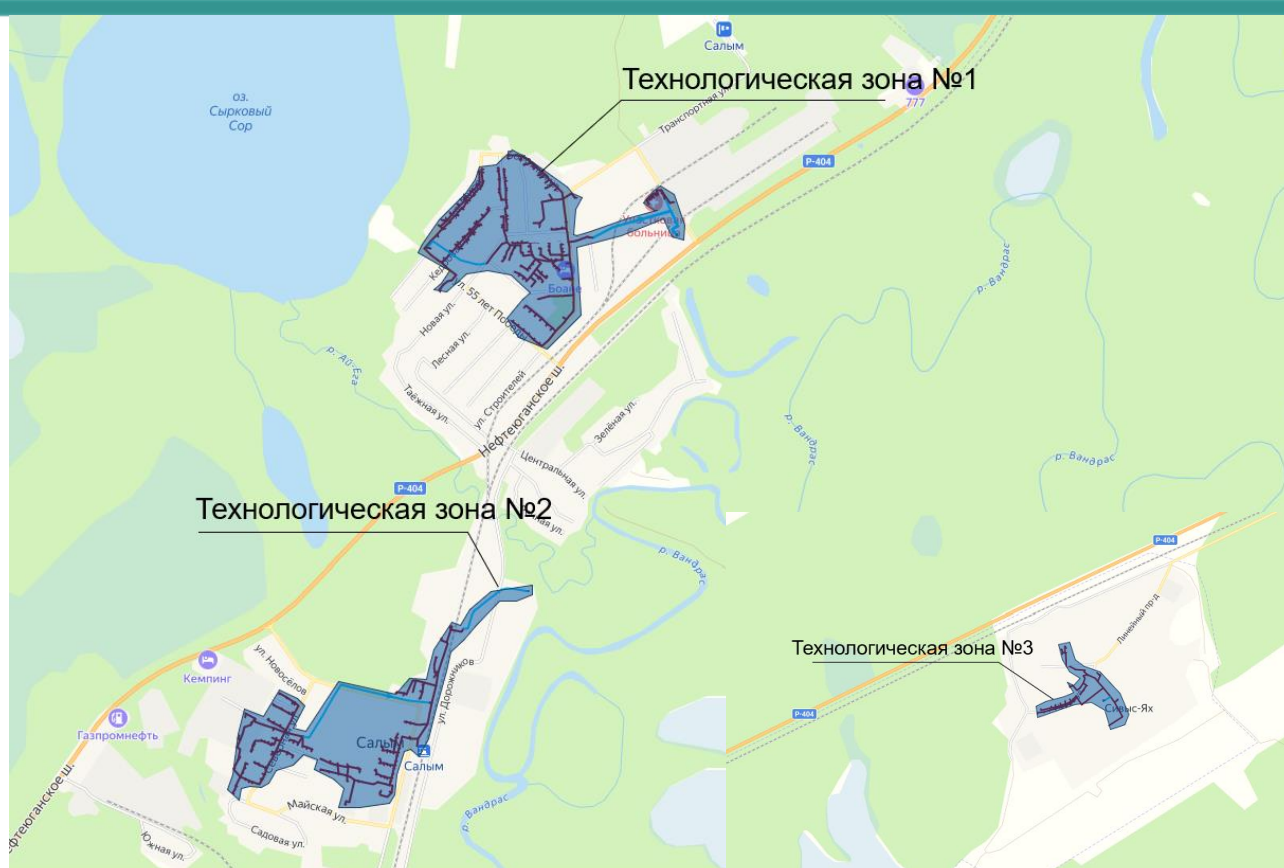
Салым

Технологическая зона №1

оз. Сырковый Сор

Транспортная ул.

777

Р-404

больница

Боаке

ул. 55 лет Победы

Новая ул.

Лесная ул.

Таёжная ул.

ул. Строителей

Нефтеюганское ш.

р. Ай-Ега

р. Вандрас

р. Вандрас

р. Вандрас

Зелёная ул.

Центральная ул.

Р-404

Технологическая зона №2

р. Вандрас

Кемпинг

ул. Новосёлов

ул. Дорожников

Газпромнефть

Салым

Салым

Майская ул.

Садовая ул.

Южная ул.

Нефтеюганское ш.

р. Вандрас

Р-404

Линейный пр-д

Технологическая зона №3

Р-404

Сивыс-Ях